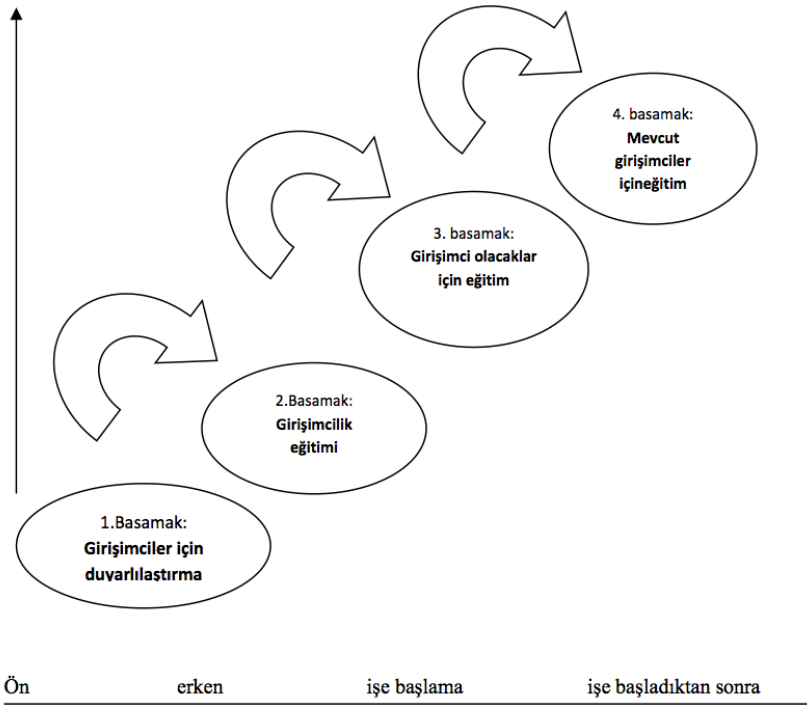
4. basamak:
Mevcut girişimciler içineğitim

3. basamak:
Girişimci olacaklar için eğitim

2.Basamak:
Girişimcilik eğitimi

1.Basamak:
Girişimciler için duyarlılaştırma

Ön erken işe başlama işe başladıktan sonra